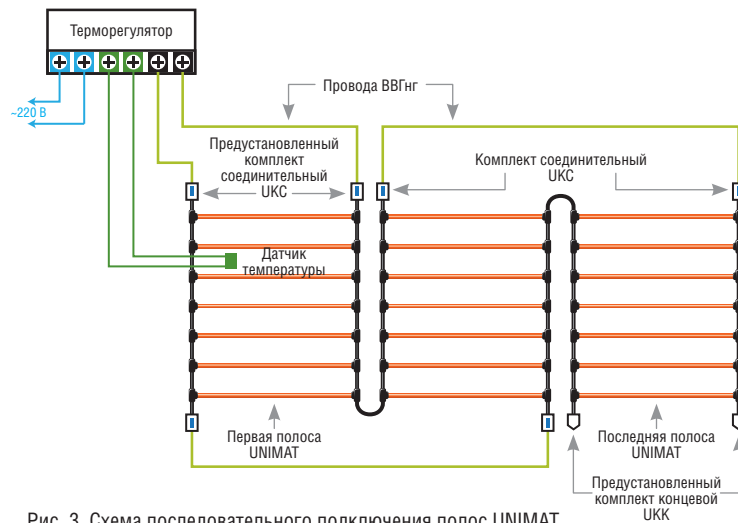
Терморегулятор

~220 В

Провода ВВГнг

Предустановленный комплект соединительный UKC

Комплект соединительный UKC

Датчик температуры

Первая полоса UNIMAT

Последняя полоса UNIMAT

Предустановленный комплект концевой UKK

Рис. 3. Схема последовательного подключения полос UNIMAT